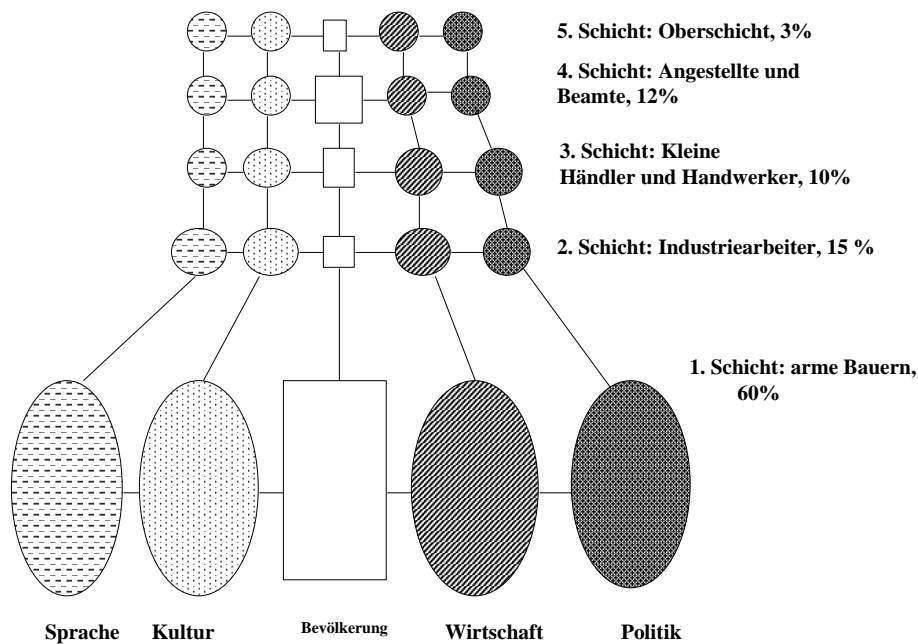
5. Schicht: Oberschicht, 3%

4. Schicht: Angestellte und Beamte, 12%

3. Schicht: Kleine Händler und Handwerker, 10%

2. Schicht: Industriearbeiter, 15 %

1. Schicht: arme Bauern, 60%

Sprache Kultur Bevölkerung Wirtschaft Politik